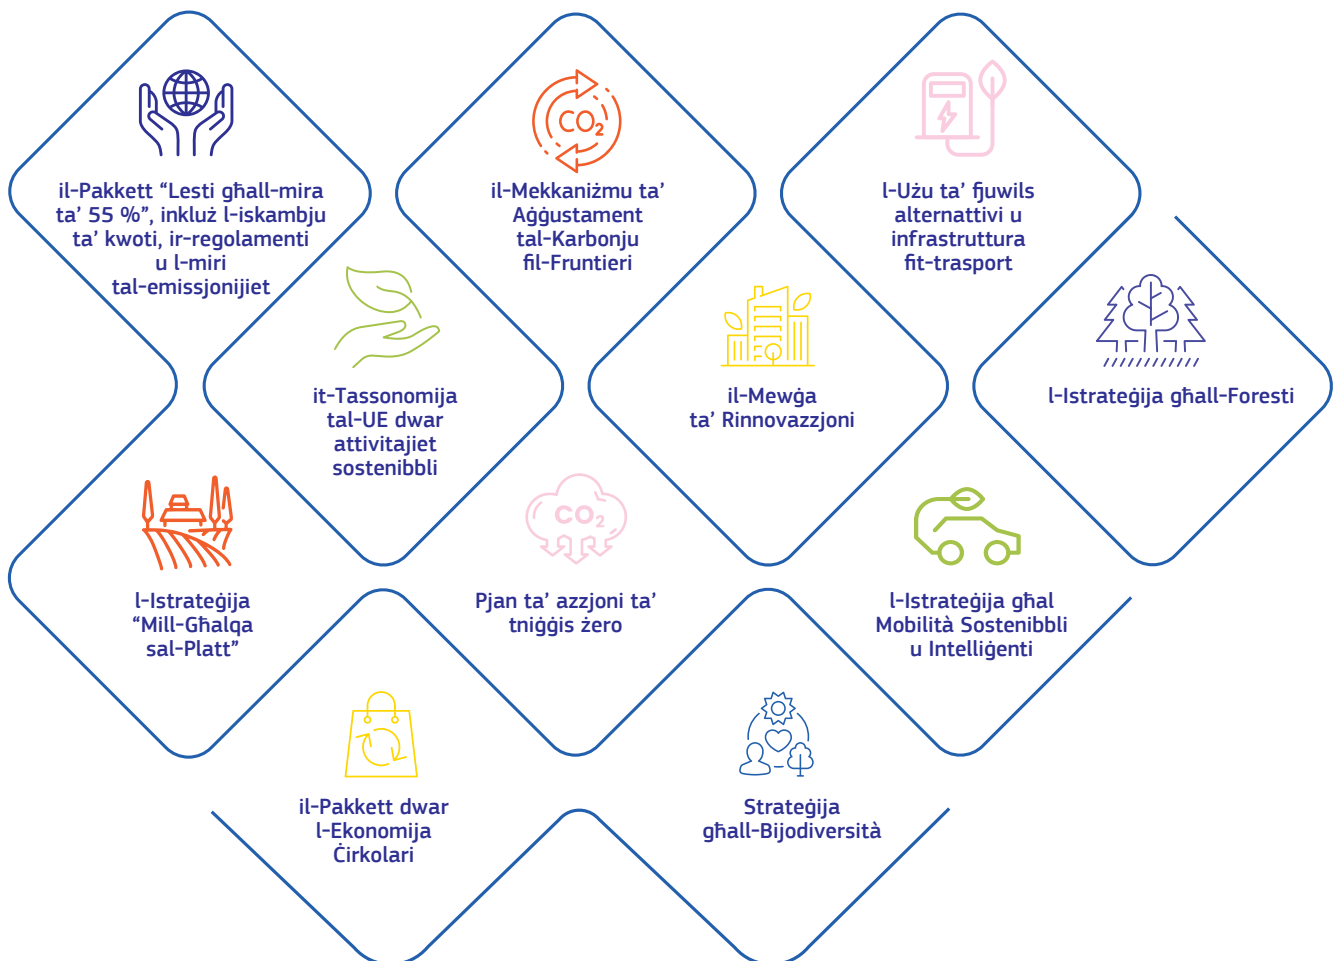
il-Pakkett “Lesti għall-mira ta’ 55 %”, inkluż l-iskambju ta’ kwoti, ir-regolamenti u l-miri tal-emissjonijiet

$CO_2$

il-Mekkaniżmu ta’ Aġġustament tal-Karbonju fil-Fruntieri

l-Użu ta’ fjuwils alternattivi u infrastruttura fit-trasport

it-Tassonomija tal-UE dwar attivitajiet sostenibbli

il-Mewġa ta’ Rinnovazzjoni

l-Istrateġija għall-Foresti

l-Istrateġija “Mill-Għalqa sal-Platt”

$CO_2$

Pjan ta’ azzjoni ta’ tniġġis żero

l-Istrateġija għal Mobilità Sostenibbli u Intelliġenti

il-Pakkett dwar l-Ekonomija Ċirkolari

Strateġija għall-Bijodiversità